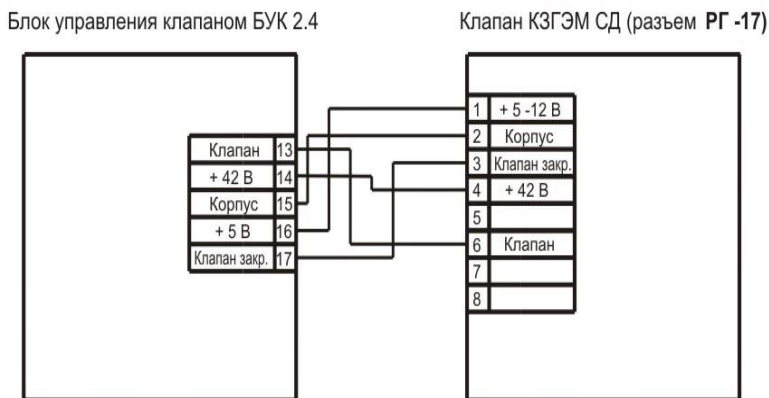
Блок управления клапаном БУК 2.4

Клапан КЗГЭМ СД (разъем **РГ -17)**

| Клапан | 13 |
|---|---|
| + 42 В | 14 |
| Корпус | 15 |
| + 5 В | 16 |
| Клапан закр. | 17 |

| 1 | + 5 -12 В |
|---|---|
| 2 | Корпус |
| 3 | Клапан закр. |
| 4 | + 42 В |
| 5 | |
| 6 | Клапан |
| 7 | |
| 8 | |